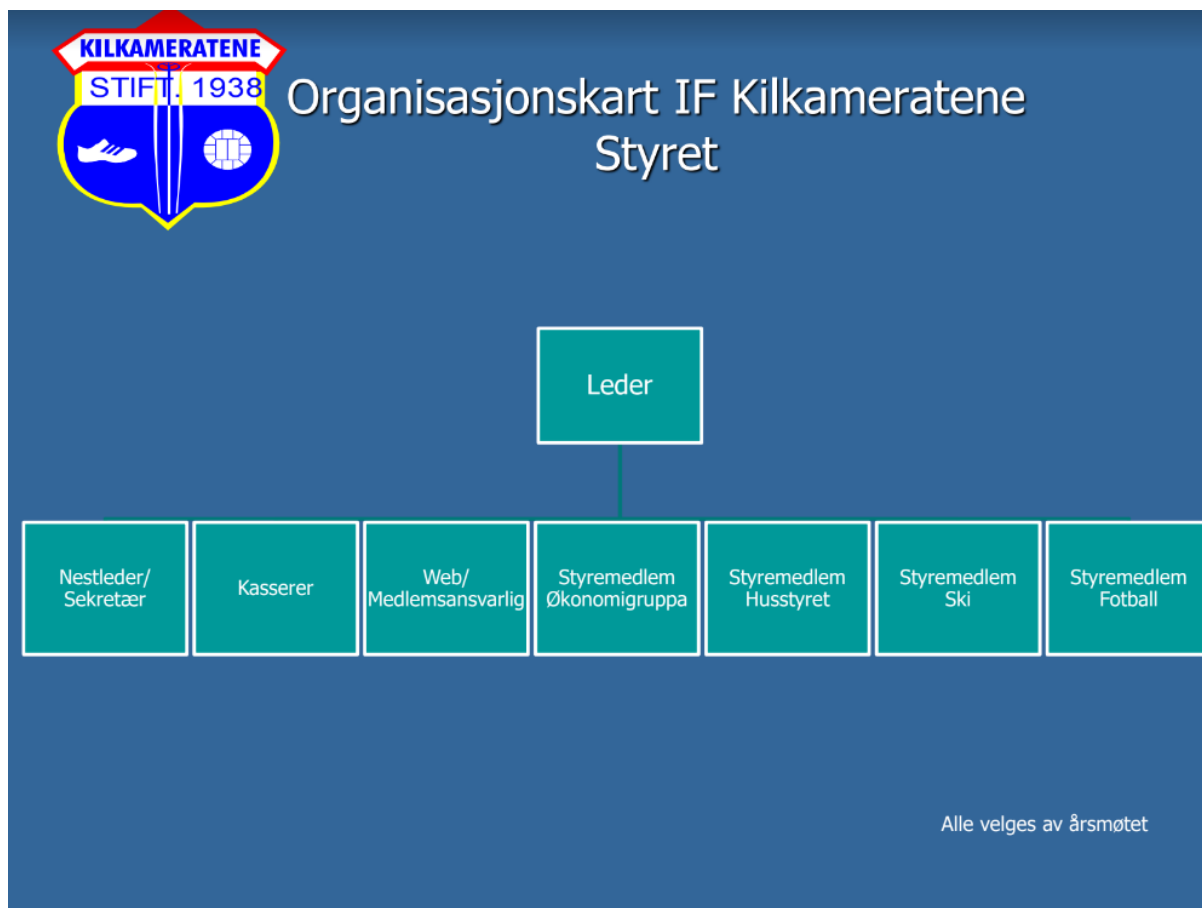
KILKAMERATENE
STIFT. 1938

Organisasjonskart IF Kilkameratene
Styret

Leder

Nestleder/ Sekretær

Kasserer

Web/ Medlemsansvarlig

Styremedlem Økonomigruppa

Styremedlem Husstyret

Styremedlem Ski

Styremedlem Fotball

Alle velges av årsmøtet